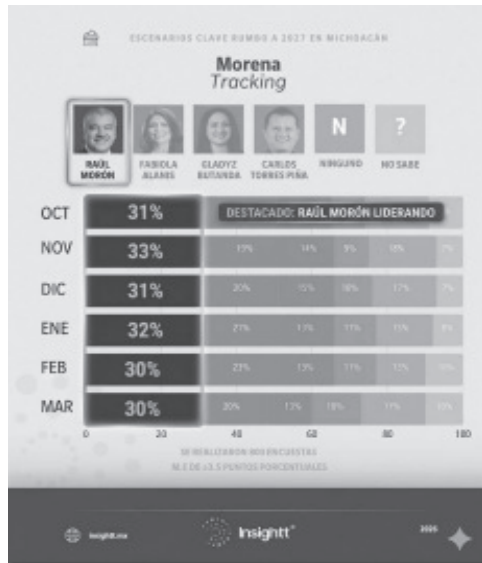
ESCENARIOS CLAVE RUMBO A 2027 EN MICHOACÁN

Morena
Tracking

RAÚL MORÓN
FABIOLA ALANÍS
GLADYZ BUTANDA
CARLOS TORRES PIÑA
N
NINGUNO
?
NO SABE

| | | |
|---|---|---|
| OCT | 31% | DESTACADO: RAÚL MORÓN LIDERANDO |
| NOV | 33% | 13% 14% 9% 18% 7% |
| DIC | 31% | 20% 15% 10% 17% 7% |
| ENE | 32% | 21% 11% 11% 15% 8% |
| FEB | 30% | 22% 13% 11% 12% 10% |
| MAR | 30% | 20% 12% 10% 17% 10% |

0 20 40 60 80 100

SE REALIZARON 800 ENCUESTAS
N.C DE ±3.5 PUNTOS PORCENTUALES

insightt.mx
Insightt®
2026